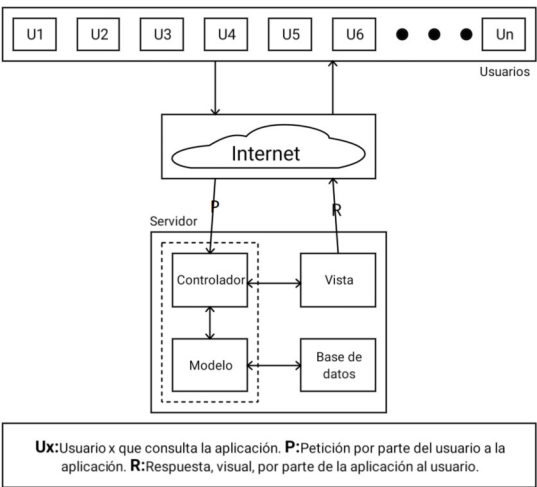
U1 U2 U3 U4 U5 U6 Un

Usuarios

Internet

P

R

Servidor

Controlador

Vista

Modelo

Base de datos

**Ux:**Usuario x que consulta la aplicación. **P:**Petición por parte del usuario a la aplicación. **R:**Respuesta, visual, por parte de la aplicación al usuario.